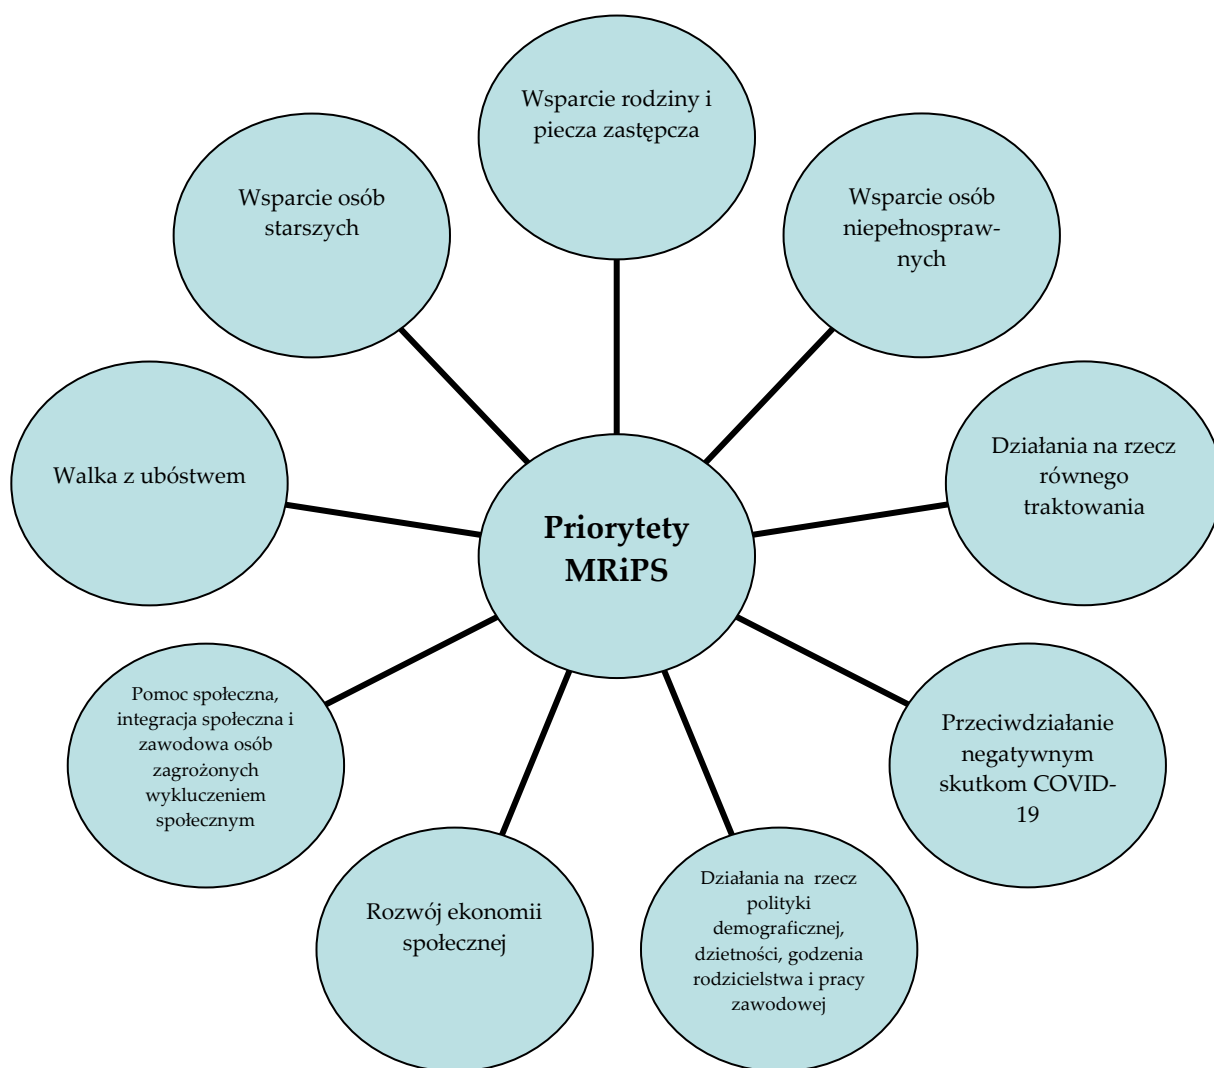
Wsparcie rodziny i piecza zastępcza

Wsparcie osób starszych

Wsparcie osób niepełnosprawnych

Walka z ubóstwem

Priorytety MRiPS

Działania na rzecz równego traktowania

Pomoc społeczna, integracja społeczna i zawodowa osób zagrożonych wykluczeniem społecznym

Przeciwdziałanie negatywnym skutkom COVID-19

Rozwój ekonomii społecznej

Działania na rzecz polityki demograficznej, dzietności, godzenia rodzicielstwa i pracy zawodowej